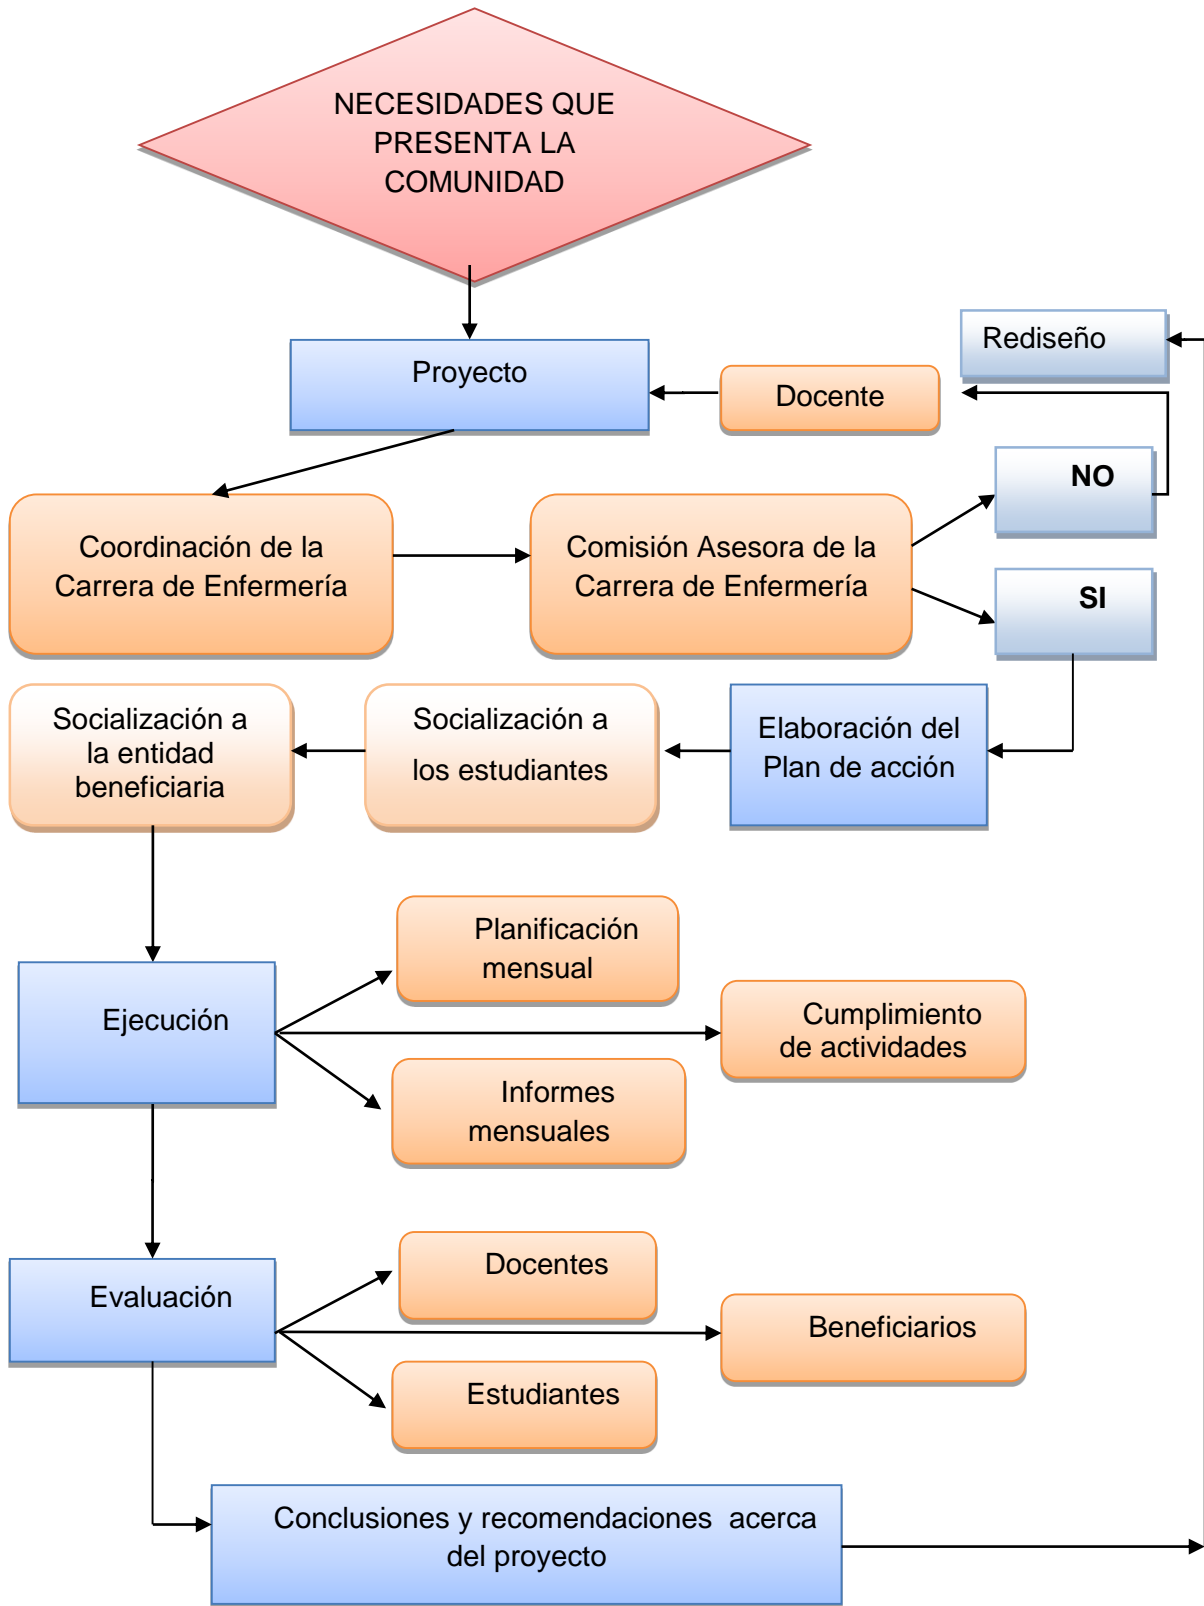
NECESIDADES QUE PRESENTA LA COMUNIDAD

Proyecto

Docente

Rediseño

NO

SI

Coordinación de la Carrera de Enfermería

Comisión Asesora de la Carrera de Enfermería

Socialización a la entidad beneficiaria

Socialización a los estudiantes

Elaboración del Plan de acción

Planificación mensual

Ejecución

Cumplimiento de actividades

Informes mensuales

Docentes

Evaluación

Beneficiarios

Estudiantes

Conclusiones y recomendaciones acerca del proyecto